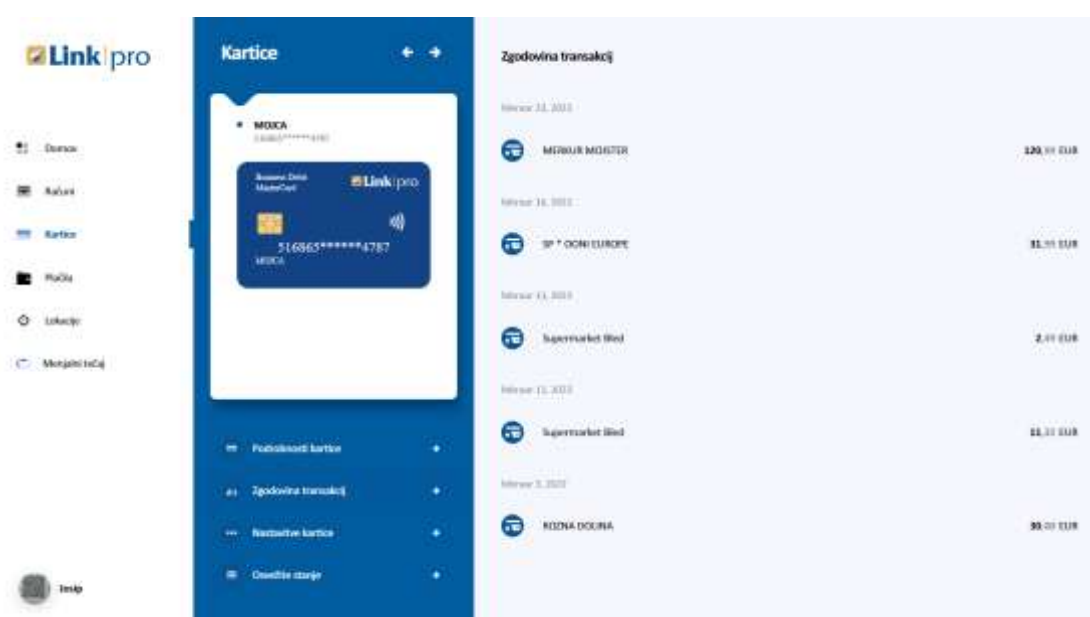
Link pro

Domov

Računi

Kartice

Plačila

Lokacije

Menjalni tečaj

Iosip

Kartice

MOJCA
516865******4787

Business Debit MasterCard

Link pro

516865******4787
MOJCA

Podrobnosti kartice

Zgodovina transakcij

Nastavitve kartice

Osvežite stanje

Zgodovina transakcij

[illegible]

MERKUR MOJSTER

120,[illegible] EUR

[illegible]

SP * OONI EUROPE

31,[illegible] EUR

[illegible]

Supermarket Bled

2,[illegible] EUR

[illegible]

Supermarket Bled

11,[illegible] EUR

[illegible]

KOZNA DOLINA

30,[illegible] EUR